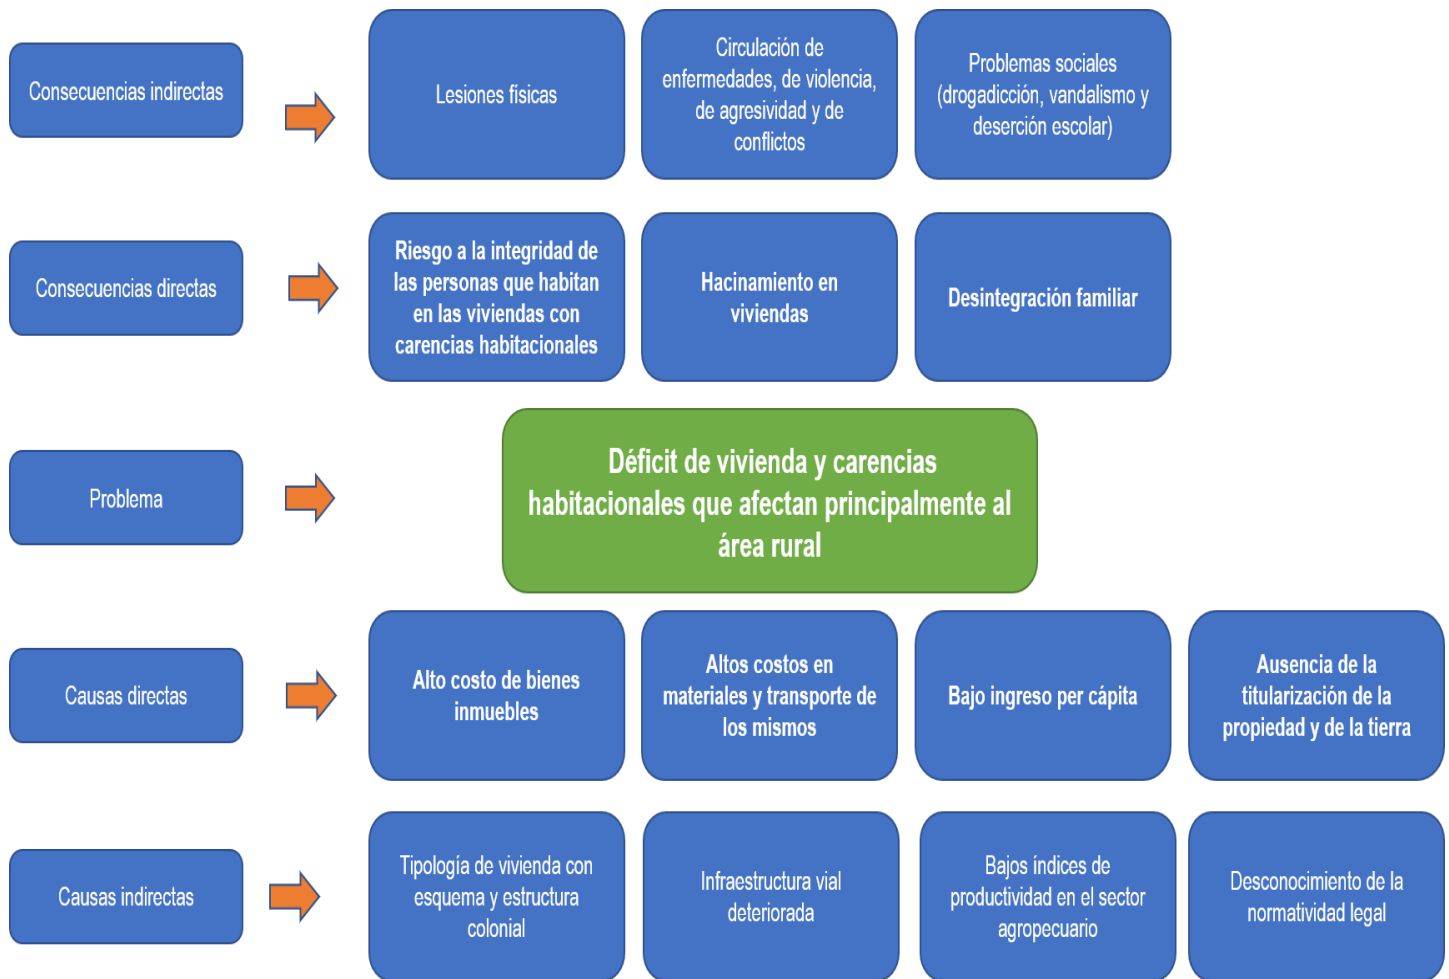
Consecuencias indirectas

Lesiones fisicas

Circulación de enfermedades, de violencia, de agresividad y de conflictos

Problemas sociales (drogadicción, vandalismo y deserción escolar)

Consecuencias directas

Riesgo a la integridad de las personas que habitan en las viviendas con carencias habitacionales

Hacinamiento en viviendas

Desintegración familiar

Problema

Déficit de vivienda y carencias habitacionales que afectan principalmente al área rural

Causas directas

Alto costo de bienes inmuebles

Altos costos en materiales y transporte de los mismos

Bajo ingreso per cápita

Ausencia de la titularización de la propiedad y de la tierra

Causas indirectas

Tipología de vivienda con esquema y estructura colonial

Infraestructura vial deteriorada

Bajos índices de productividad en el sector agropecuario

Desconocimiento de la normatividad legal